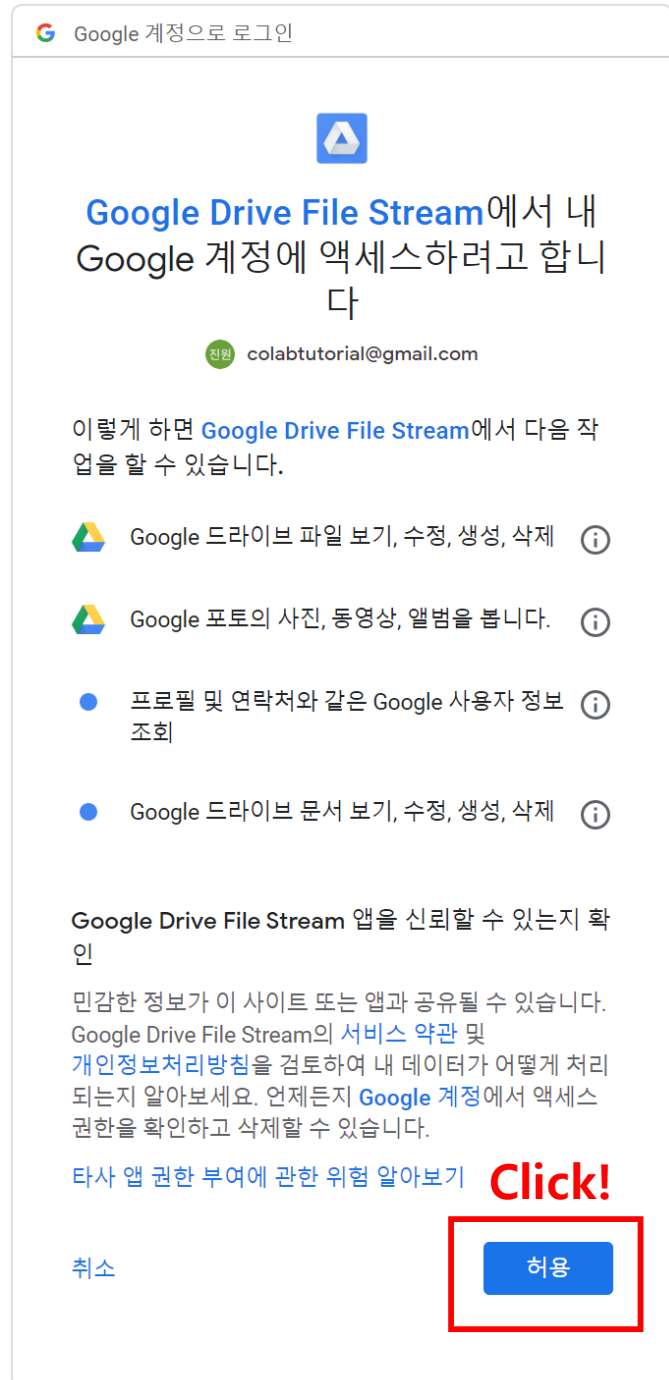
G Google 계정으로 로그인

Google Drive File Stream에서 내 Google 계정에 액세스하려고 합니다

진원 colabtutorial@gmail.com

이렇게 하면 Google Drive File Stream에서 다음 작업을 할 수 있습니다.

Google 드라이브 파일 보기, 수정, 생성, 삭제

Google 포토의 사진, 동영상, 앨범을 봅니다.

프로필 및 연락처와 같은 Google 사용자 정보 조회

Google 드라이브 문서 보기, 수정, 생성, 삭제

Google Drive File Stream 앱을 신뢰할 수 있는지 확인

민감한 정보가 이 사이트 또는 앱과 공유될 수 있습니다. Google Drive File Stream의 서비스 약관 및 개인정보처리방침을 검토하여 내 데이터가 어떻게 처리되는지 알아보세요. 언제든지 Google 계정에서 액세스 권한을 확인하고 삭제할 수 있습니다.

타사 앱 권한 부여에 관한 위험 알아보기

Click!

취소

허용